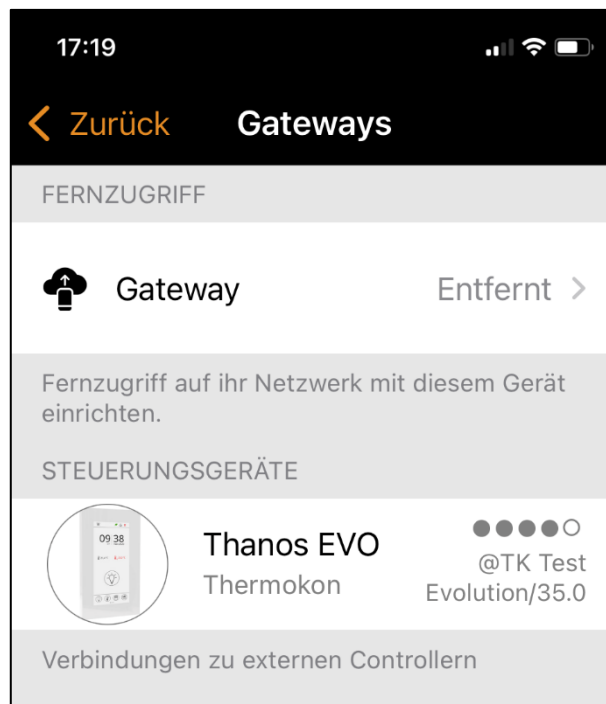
17:19

< Zurück Gateways

FERNZUGRIFF

Gateway Entfernt >

Fernzugriff auf ihr Netzwerk mit diesem Gerät einrichten.

STEUERUNGSGERÄTE

09 38

Thanos EVO
Thermokon

@TK Test
Evolution/35.0

Verbindungen zu externen Controllern